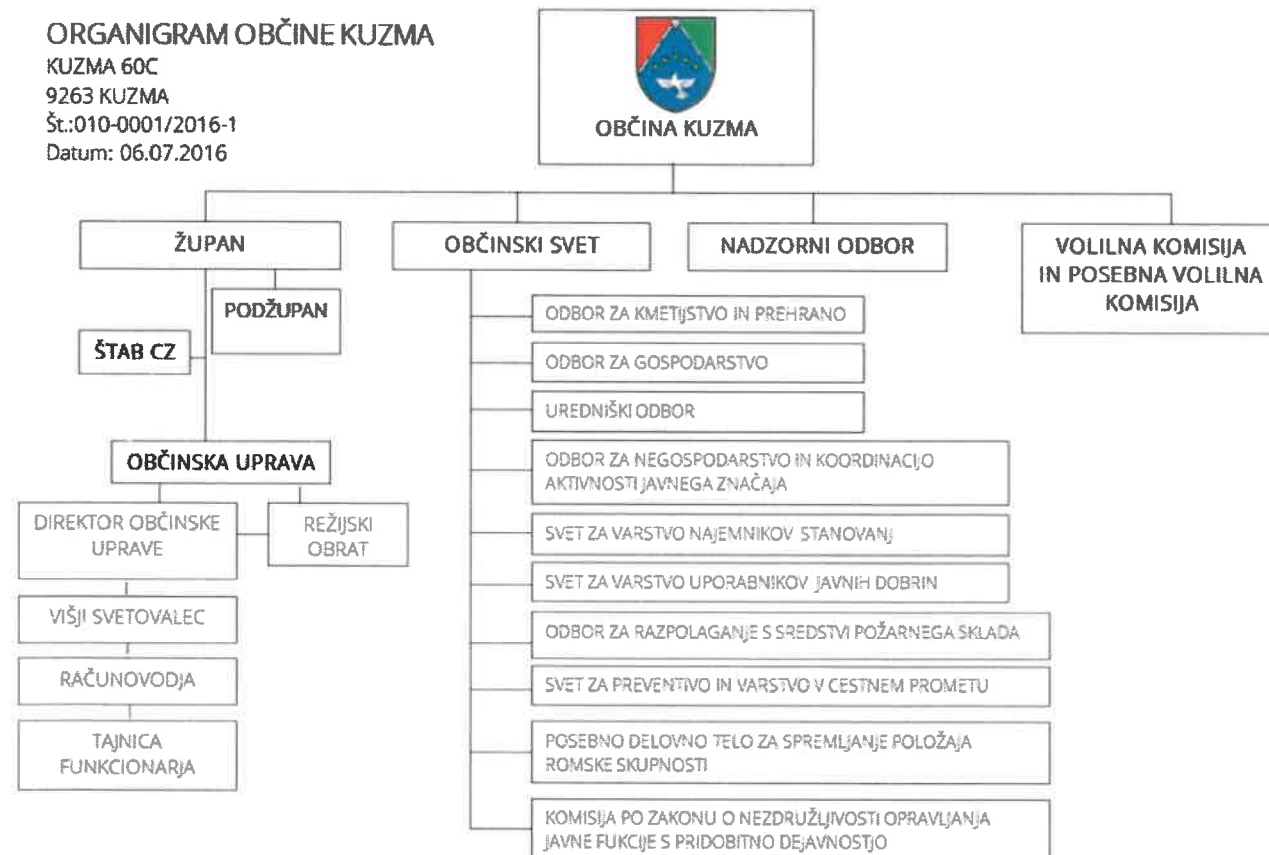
ORGANIGRAM OBČINE KUZMA
KUZMA 60C
9263 KUZMA
Št.:010-0001/2016-1
Datum: 06.07.2016

OBČINA KUZMA

ŽUPAN

OBČINSKI SVET

NADZORNI ODBOR

VOLILNA KOMISIJA IN POSEBNA VOLILNA KOMISIJA

PODŽUPAN

ŠTAB CZ

OBČINSKA UPRAVA

DIREKTOR OBČINSKE UPRAVE

REŽIJSKI OBRAT

VIŠJI SVETOVALEC

RAČUNOVODJA

TAJNICA FUNKCIONARJA

ODBOR ZA KMETIJSTVO IN PREHRANO

ODBOR ZA GOSPODARSTVO

UREDNIŠKI ODBOR

ODBOR ZA NEGOSPODARSTVO IN KOORDINACIJO AKTIVNOSTI JAVNEGA ZNAČAJA

SVET ZA VARSTVO NAJEMNIKOV STANOVANJ

SVET ZA VARSTVO UPORABNIKOV JAVNIH DOBRIN

ODBOR ZA RAZPOLAGANJE S SREDSTVI POŽARNEGA SKLADA

SVET ZA PREVENTIVO IN VARSTVO V CESTNEM PROMETU

POSEBNO DELOVNO TELO ZA SPREMLJANJE POLOŽAJA ROMSKE SKUPNOSTI

KOMISIJA PO ZAKONU O NEZDRUŽLJIVOSTI OPRAVLJANJA JAVNE FUKCIJE S PRIDOBITNO DEJAVNOSTJO